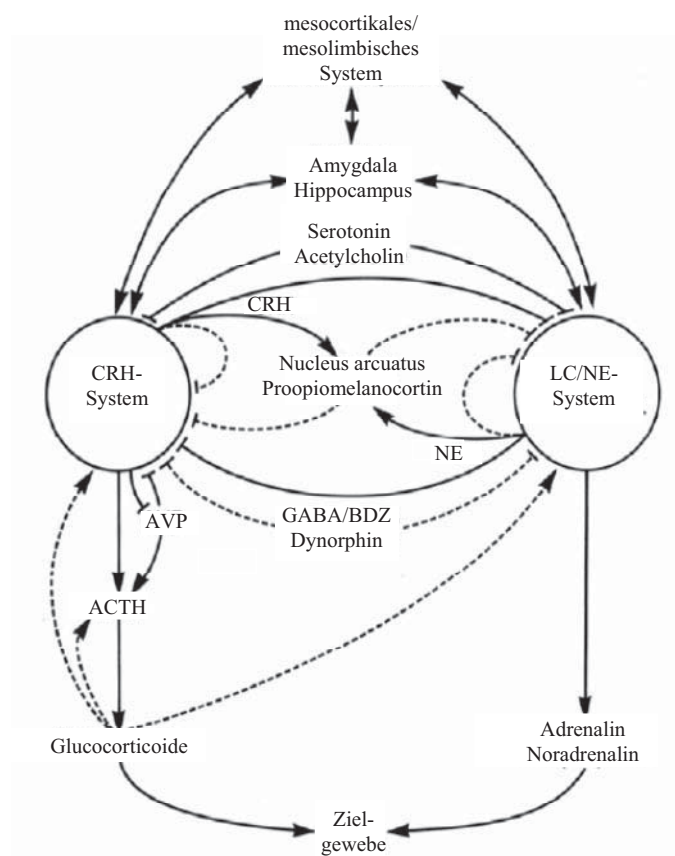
mesocortikales/
mesolimbisches
System

Amygdala
Hippocampus

Serotonin
Acetylcholin

CRH

CRH-
System

Nucleus arcuatus
Proopiomelanocortin

LC/NE-
System

NE

AVP

GABA/BDZ
Dynorphin

ACTH

Glucocorticoide

Adrenalin
Noradrenalin

Ziel-
gewebe